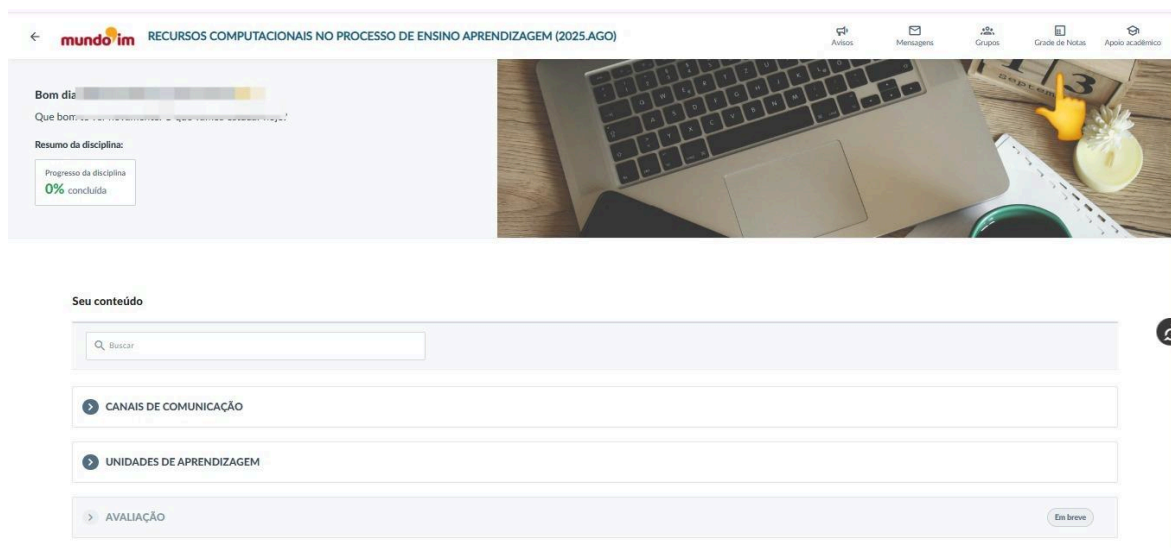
← mundo im RECURSOS COMPUTACIONAIS NO PROCESSO DE ENSINO APRENDIZAGEM (2025.AGO)

Avisos Mensagens Grupos Grade de Notas Apoio acadêmico

Bom dia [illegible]

Que bom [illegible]

Resumo da disciplina:

Progresso da disciplina
0% concluída

Seu conteúdo

Buscar

CANAIS DE COMUNICAÇÃO

UNIDADES DE APRENDIZAGEM

AVALIAÇÃO

Em breve